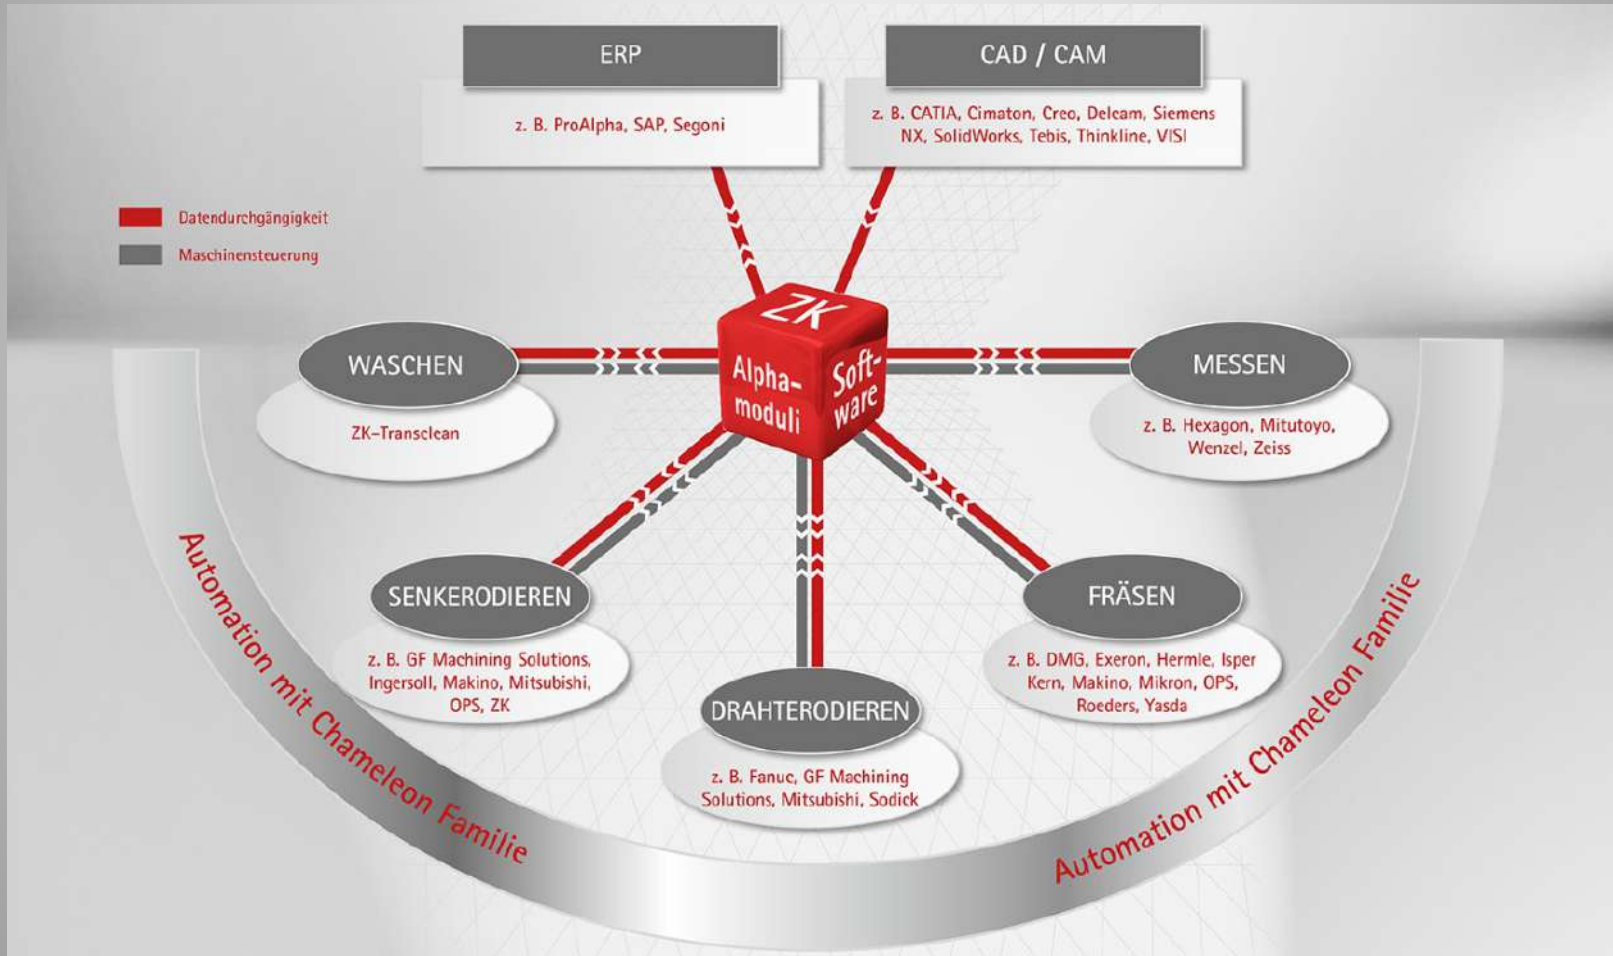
ERP

z. B. ProAlpha, SAP, Segoni

CAD / CAM

z. B. CATIA, Cimaton, Creo, Delcam, Siemens NX, SolidWorks, Tebis, Thinkline, VISI

Datendurchgängigkeit

Maschinensteuerung

ZK

Alpha-moduli

Soft-ware

WASCHEN

ZK-Transclean

MESSEN

z. B. Hexagon, Mitutoyo, Wenzel, Zeiss

SENKERODIEREN

z. B. GF Machining Solutions, Ingersoll, Makino, Mitsubishi, OPS, ZK

FRÄSEN

z. B. DMG, Exeron, Hermle, Isper Kern, Makino, Mikron, OPS, Roeders, Yasda

DRAHTERODIEREN

z. B. Fanuc, GF Machining Solutions, Mitsubishi, Sodick

Automation mit Chameleon Familie

Automation mit Chameleon Familie